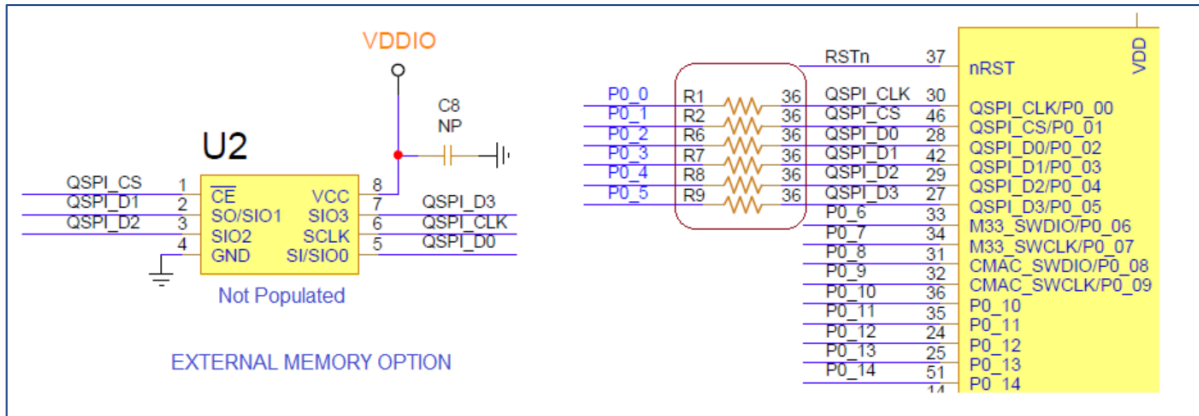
VDDIO

C8
NP

U2

QSPI_CS 1 $\overline{CE}$
QSPI_D1 2 SO/SIO1
QSPI_D2 3 SIO2
4 GND

VCC 8
SIO3 7 QSPI_D3
SCLK 6 QSPI_CLK
SI/SIO0 5 QSPI_D0

Not Populated

EXTERNAL MEMORY OPTION

RSTn 37 nRST

VDD

P0_0 R1 36 QSPI_CLK 30 QSPI_CLK/P0_00
P0_1 R2 36 QSPI_CS 46 QSPI_CS/P0_01
P0_2 R6 36 QSPI_D0 28 QSPI_D0/P0_02
P0_3 R7 36 QSPI_D1 42 QSPI_D1/P0_03
P0_4 R8 36 QSPI_D2 29 QSPI_D2/P0_04
P0_5 R9 36 QSPI_D3 27 QSPI_D3/P0_05
P0_6 33 M33_SWDIO/P0_06
P0_7 34 M33_SWCLK/P0_07
P0_8 31 CMAC_SWDIO/P0_08
P0_9 32 CMAC_SWCLK/P0_09
P0_10 36 P0_10
P0_11 35 P0_11
P0_12 24 P0_12
P0_13 25 P0_13
P0_14 51 P0_14
14